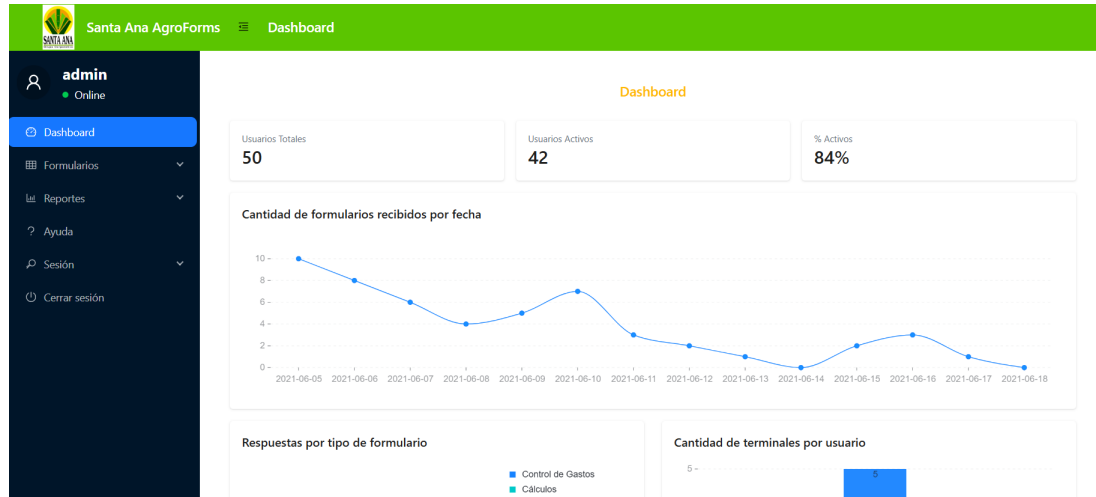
SANTA ANA

Santa Ana AgroForms Dashboard

admin
Online

Dashboard
Formularios
Reportes
Ayuda
Sesión
Cerrar sesión

Dashboard

Usuarios Totales
50

Usuarios Activos
42

% Activos
84%

Cantidad de formularios recibidos por fecha

10
8
6
4
2
0

2021-06-05 2021-06-06 2021-06-07 2021-06-08 2021-06-09 2021-06-10 2021-06-11 2021-06-12 2021-06-13 2021-06-14 2021-06-15 2021-06-16 2021-06-17 2021-06-18

Respuestas por tipo de formulario

Control de Gastos
Cálculos

Cantidad de terminales por usuario

5
5